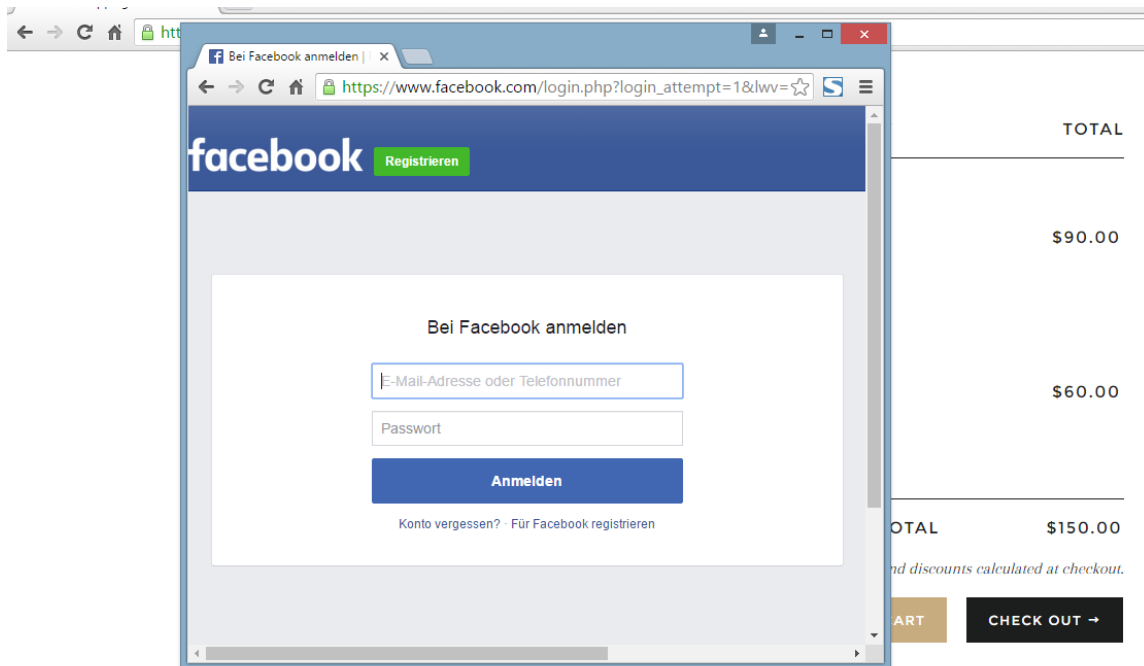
htt

Bei Facebook anmelden | ×

https://www.facebook.com/login.php?login_attempt=1&lwv=

facebook Registrieren

Bei Facebook anmelden

E-Mail-Adresse oder Telefonnummer

Passwort

Anmelden

Konto vergessen? · Für Facebook registrieren

TOTAL

$90.00

$60.00

OTAL $150.00

nd discounts calculated at checkout.

ART

CHECK OUT →